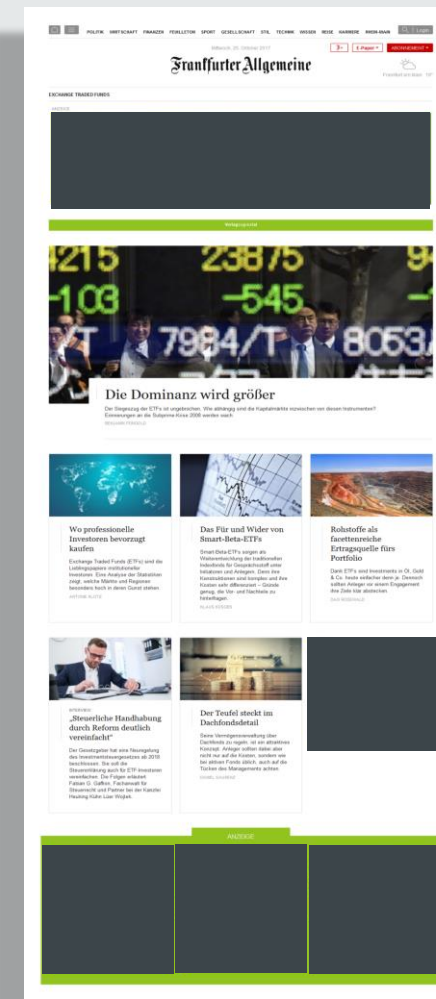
POLITIK WIRTSCHAFT FINANZEN FEUILLETON SPORT GESELLSCHAFT STIL TECHNIK WISSEN REISE KARRIERE RHEIN-MAIN Login

Mittwoch, 25. Oktober 2017

E-Paper ABONNEMENT

Frankfurter Allgemeine

Frankfurt am Main 16°

EXCHANGE TRADED FUNDS

ANZEIGE

Verlagsspezial

4215 23875 -103 -545 7984/T 8053

Die Dominanz wird größer

Der Siegeszug der ETFs ist ungebrochen. Wie allmächtig sind die Kapitalmärkte inzwischen von diesen Instrumenten? Erinnerungen an die Subprime-Krise 2008 werden wach.

BENJAMIN FISCHER

Wo professionelle Investoren bevorzugt kaufen

Exchange Traded Funds (ETFs) sind die Lieblingspapiere institutioneller Investoren. Eine Analyse der Statistiken zeigt, welche Märkte und Regionen besonders hoch in deren Gunst stehen.

ANTONIE KLATS

Das Für und Wider von Smart-Beta-ETFs

Smart-Beta-ETFs sorgen als Weiterentwicklung der traditionellen Indexfonds für Gesprächsstoff unter Initiatoren und Anlegern. Denn ihre Konstruktionen sind komplex und ihre Kosten sehr differenziert – Gründe genug, die Vor- und Nachteile zu hinterfragen.

KLAUS KOENIG

Rohstoffe als facettenreiche Ertragsquelle fürs Portfolio

Dank ETFs und Investments in Öl, Gold & Co. heute einfacher denn je. Dennoch sollten Anleger vor einem Engagement ihre Ziele klar abstecken.

DAN ROSENALD

INTERVIEW

„Steuerliche Handhabung durch Reform stark vereinfacht"

Der Gesetzgeber hat eine Neuregelung des Investmentsteuergesetzes ab 2018 beschlossen. Sie soll die Steuererklärung auch für ETF-Investoren vereinfachen. Die Folgen erläutert Fabian G. Gaffron, Fachanwalt für Steuerrecht und Partner bei der Kanzlei Hauking Kühn Lüer Wojtek.

Der Teufel steckt im Dachfondsdetail

Seine Vermögensverwaltung über Dachfonds zu regeln, ist ein attraktives Konzept. Anleger sollten dabei aber nicht nur auf die Kosten, sondern wie bei aktiven Fonds üblich, auch auf die Tücken des Managements achten.

DANIEL SAUERHOF

ANZEIGE